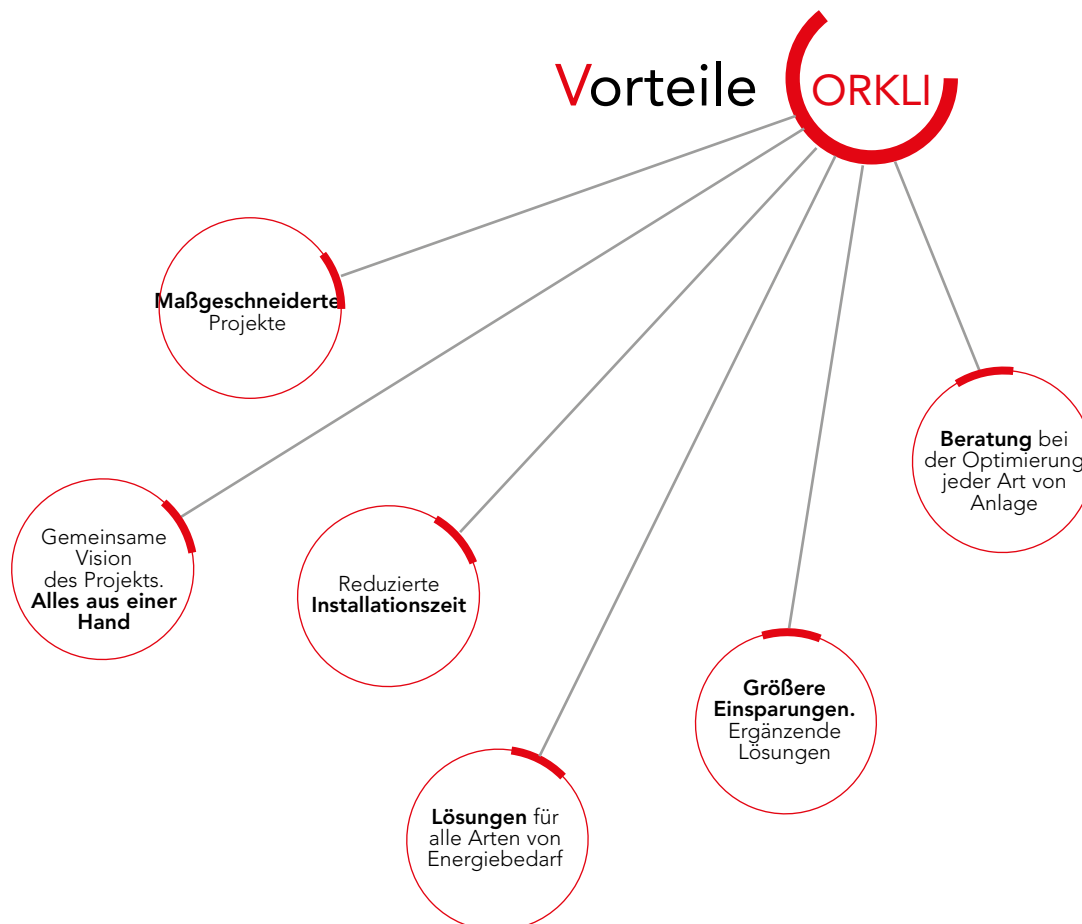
Vorteile ORKLI

Maßgeschneiderte Projekte

Gemeinsame Vision des Projekts. Alles aus einer Hand

Reduzierte Installationszeit

Lösungen für alle Arten von Energiebedarf

Größere Einsparungen. Ergänzende Lösungen

Beratung bei der Optimierung jeder Art von Anlage